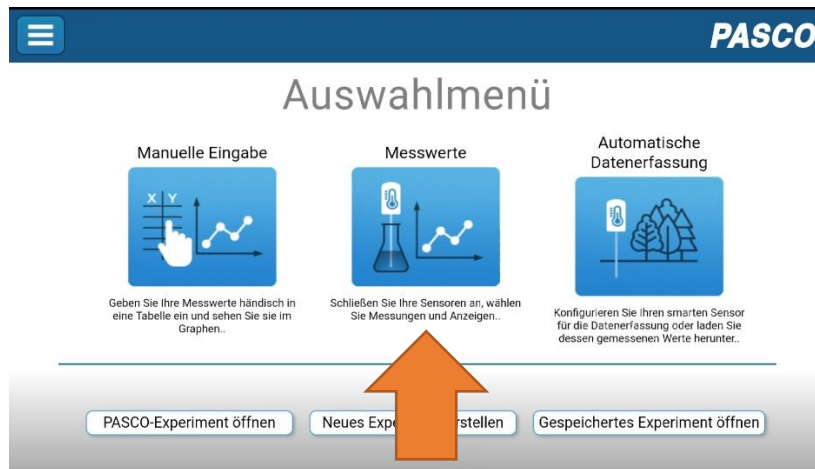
PASCO

Auswahlmenü

Manuelle Eingabe

X Y

Geben Sie Ihre Messwerte händisch in eine Tabelle ein und sehen Sie sie im Graphen..

Messwerte

Schließen Sie Ihre Sensoren an, wählen Sie Messungen und Anzeigen..

Automatische Datenerfassung

Konfigurieren Sie Ihren smarten Sensor für die Datenerfassung oder laden Sie dessen gemessenen Werte herunter..

PASCO-Experiment öffnen

Neues Expe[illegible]rstellen

Gespeichertes Experiment öffnen